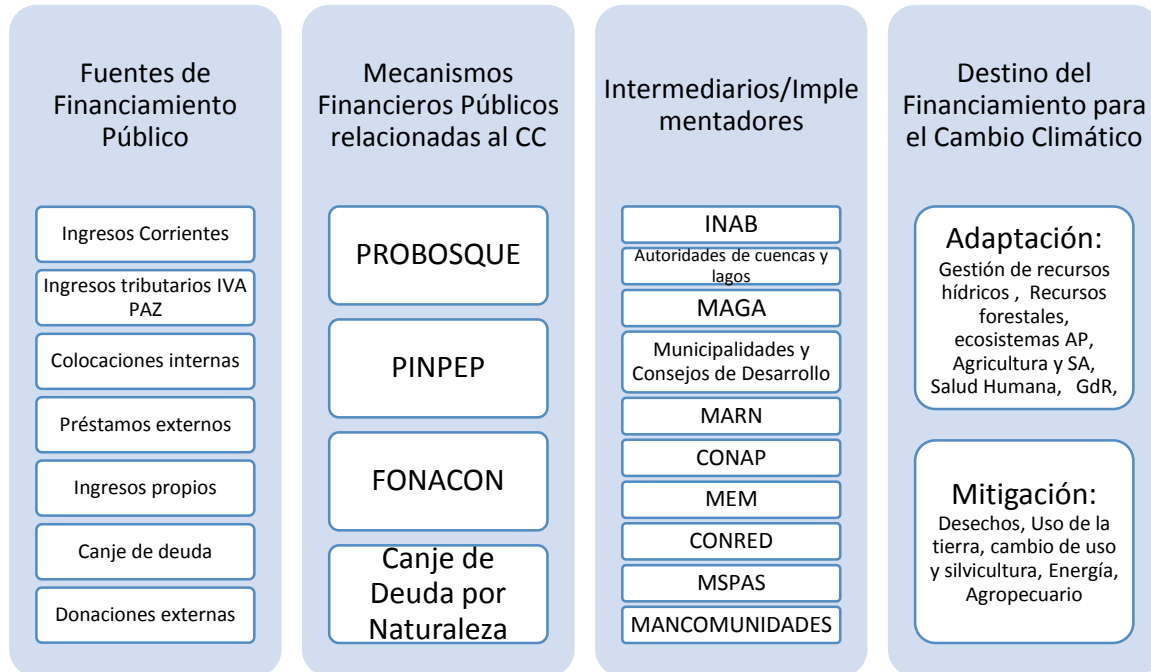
Fuentes de Financiamiento Público

Ingresos Corrientes

Ingresos tributarios IVA PAZ

Colocaciones internas

Préstamos externos

Ingresos propios

Canje de deuda

Donaciones externas

Mecanismos Financieros Públicos relacionadas al CC

PROBOSQUE

PINPEP

FONACON

Canje de Deuda por Naturaleza

Intermediarios/Implementadores

INAB

Autoridades de cuencas y lagos

MAGA

Municipalidades y Consejos de Desarrollo

MARN

CONAP

MEM

CONRED

MSPAS

MANCOMUNIDADES

Destino del Financiamiento para el Cambio Climático

Adaptación:
Gestión de recursos hídricos , Recursos forestales, ecosistemas AP, Agricultura y SA, Salud Humana, GdR,

Mitigación:
Desechos, Uso de la tierra, cambio de uso y silvicultura, Energía, Agropecuario